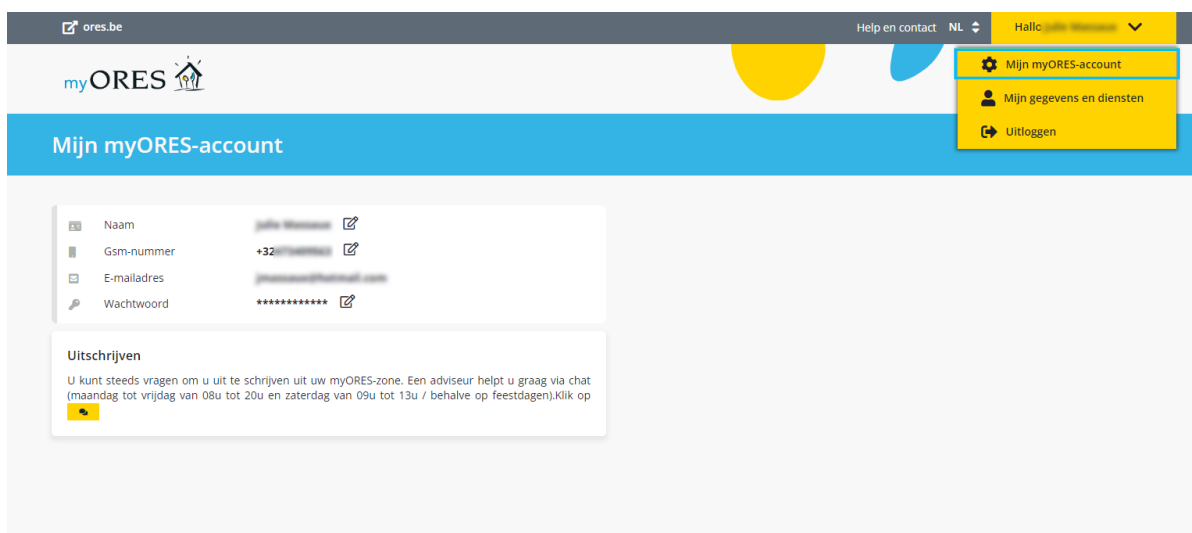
ores.be

Help en contact NL

Hallo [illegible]

Mijn myORES-account

Mijn gegevens en diensten

Uitloggen

myORES

Mijn myORES-account

| | |
|---|---|
| Naam | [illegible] |
| Gsm-nummer | +32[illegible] |
| E-mailadres | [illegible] |
| Wachtwoord | ************ |

Uitschrijven

U kunt steeds vragen om u uit te schrijven uit uw myORES-zone. Een adviseur helpt u graag via chat (maandag tot vrijdag van 08u tot 20u en zaterdag van 09u tot 13u / behalve op feestdagen).Klik op